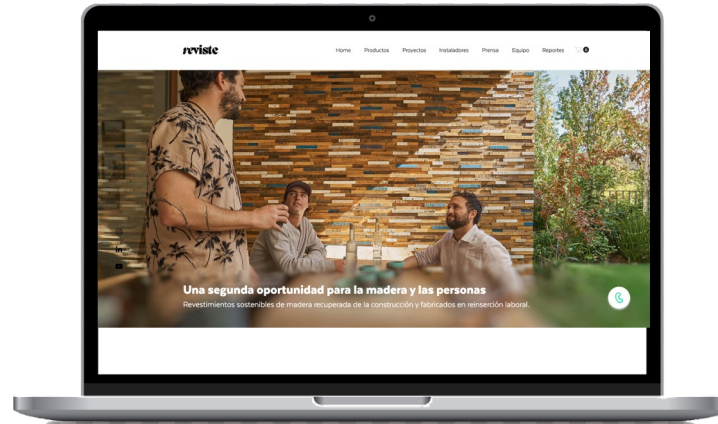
reviste

Home Productos Proyectos Instaladores Prensa Equipo Reportes 0

Una segunda oportunidad para la madera y las personas

Revestimientos sostenibles de madera recuperada de la construcción y fabricados en reinserción laboral.